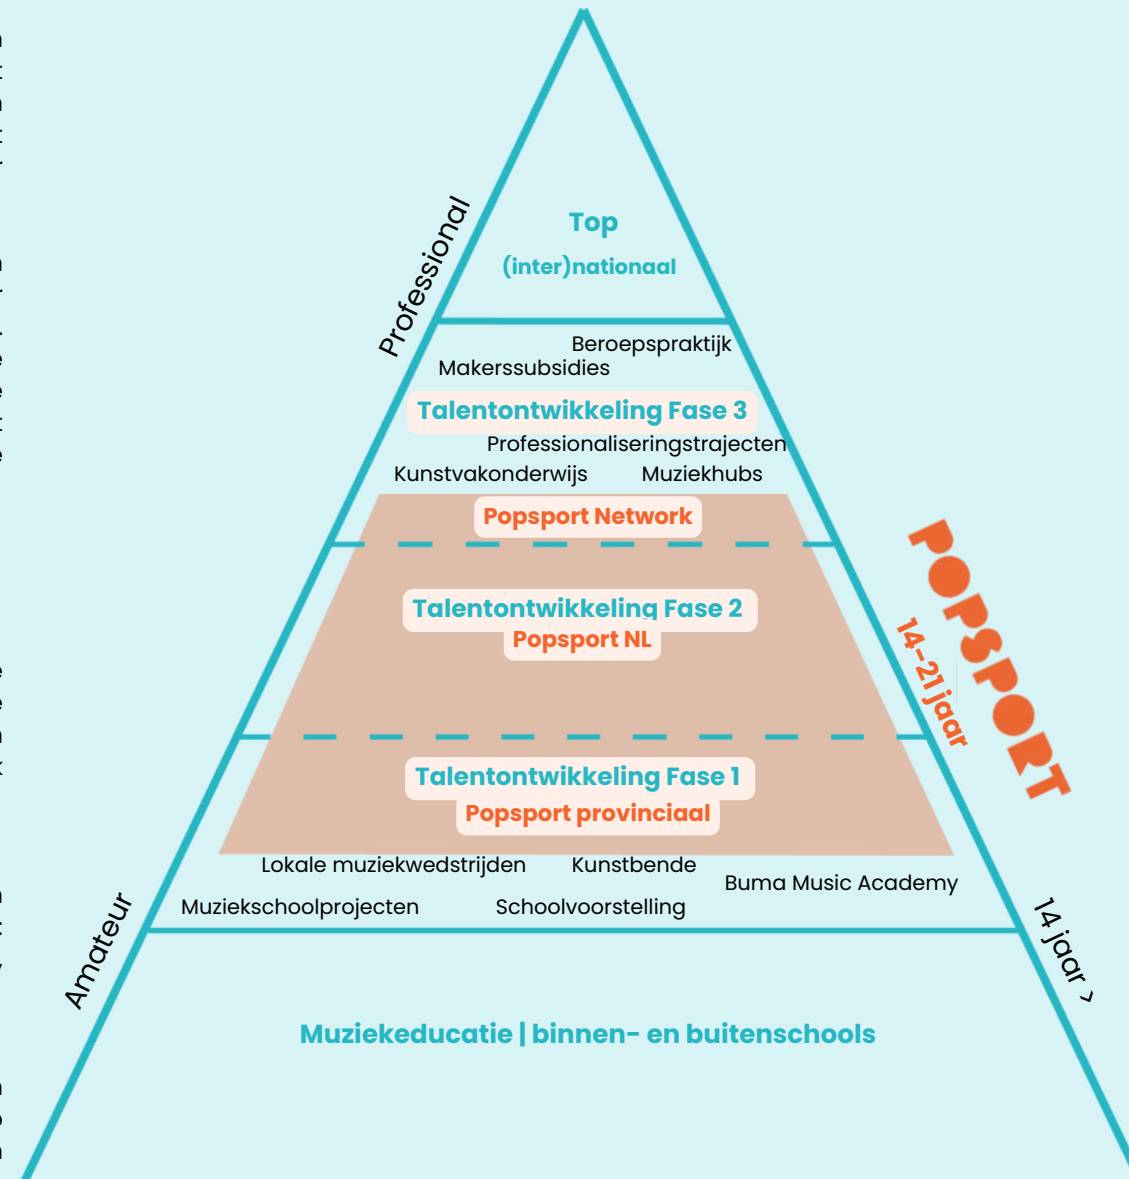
Top
(inter)nationaal

Professional

Beroepspraktijk
Makerssubsidies

Talentontwikkeling Fase 3
Professionaliseringstrajecten
Kunstvakonderwijs
Muziekhubs

Popsport Network

Talentontwikkeling Fase 2
Popsport NL

POPSPORT
14-21 jaar

Talentontwikkeling Fase 1
Popsport provinciaal

Lokale muziekwedstrijden
Kunstbende
Buma Music Academy
Muziekschoolprojecten
Schoolvoorstelling

Amateur

14 jaar >

Muziekeducatie | binnen- en buitenschools